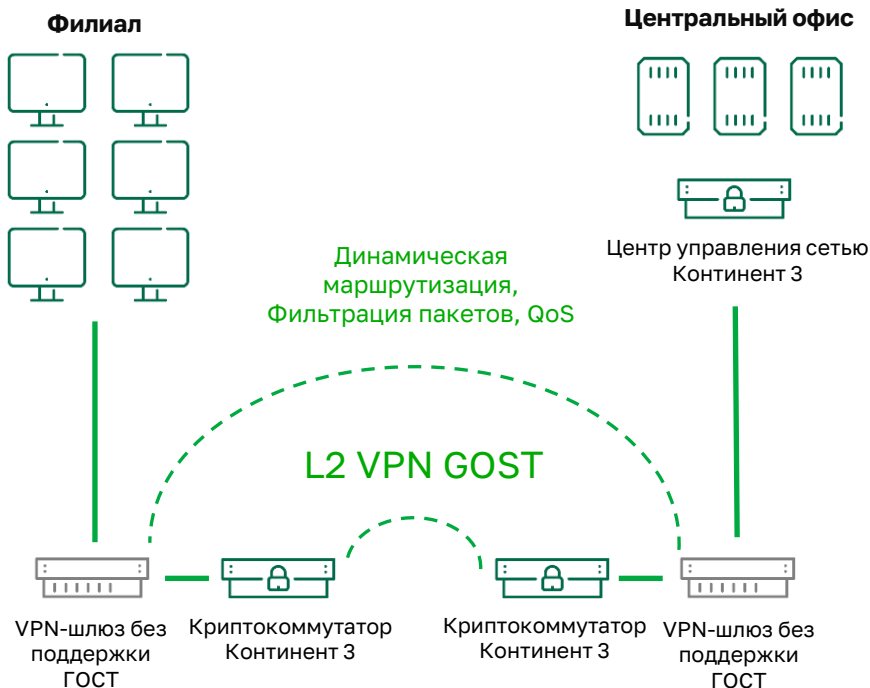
Филиал

Центральный офис

Центр управления сетью Континент 3

Динамическая маршрутизация, Фильтрация пакетов, QoS

L2 VPN GOST

VPN-шлюз без поддержки ГОСТ

Криптокоммутатор Континент 3

Криптокоммутатор Континент 3

VPN-шлюз без поддержки ГОСТ